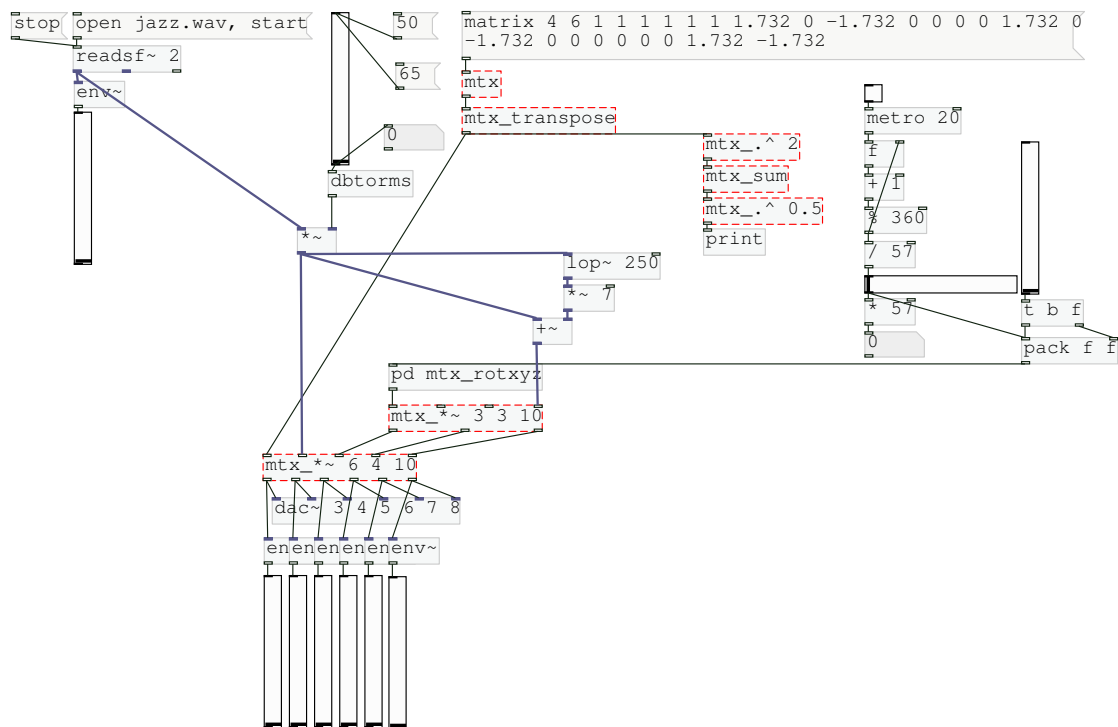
stop

open jazz.wav, start

readsf~ 2

env~

50

65

0

dbtorms

*~

matrix 4 6 1 1 1 1 1 1 1.732 0 -1.732 0 0 0 0 1.732 0 -1.732 0 0 0 0 0 0 1.732 -1.732

mtx

mtx_transpose

mtx_.^ 2

mtx_sum

mtx_.^ 0.5

print

metro 20

f

+ 1

% 360

/ 57

* 57

0

t b f

pack f f

lop~ 250

*~ 7

+~

pd mtx_rotxyz

mtx_*~ 3 3 10

mtx_*~ 6 4 10

dac~ 3 4 5 6 7 8

en en en en en env~